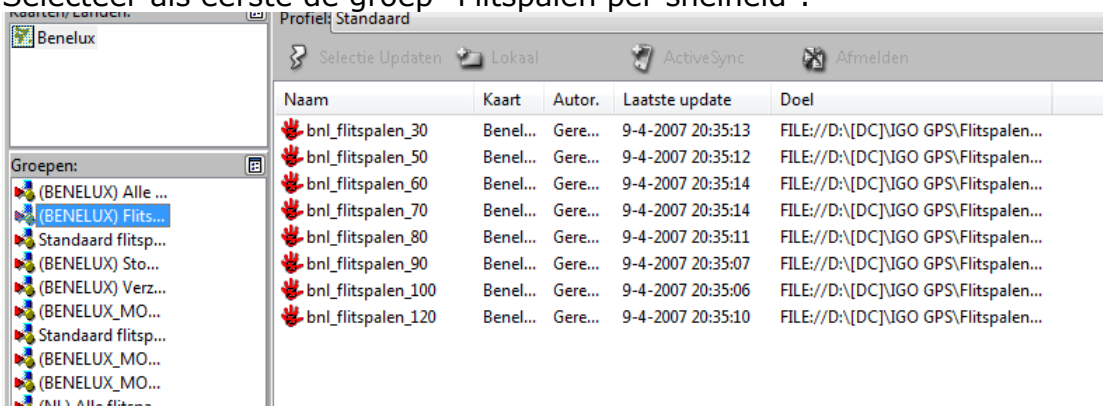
Selecteer als eerste de groep "Flitspalen per snelheid".

Kaarten/Landen:
Benelux

Groepen:
(BENELUX) Alle ...
(BENELUX) Flits...
Standaard flitsp...
(BENELUX) Sto...
(BENELUX) Verz...
(BENELUX_MO...
Standaard flitsp...
(BENELUX_MO...
(BENELUX_MO...
(NL) Alle flitspa...

Profiel: Standaard

Selectie Updaten | Lokaal | ActiveSync | Afmelden

| Naam | Kaart | Autor. | Laatste update | Doel |
|---|---|---|---|---|
| bnl_flitspalen_30 | Benel... | Gere... | 9-4-2007 20:35:13 | FILE://D:\[DC]\IGO GPS\Flitspalen... |
| bnl_flitspalen_50 | Benel... | Gere... | 9-4-2007 20:35:12 | FILE://D:\[DC]\IGO GPS\Flitspalen... |
| bnl_flitspalen_60 | Benel... | Gere... | 9-4-2007 20:35:14 | FILE://D:\[DC]\IGO GPS\Flitspalen... |
| bnl_flitspalen_70 | Benel... | Gere... | 9-4-2007 20:35:14 | FILE://D:\[DC]\IGO GPS\Flitspalen... |
| bnl_flitspalen_80 | Benel... | Gere... | 9-4-2007 20:35:11 | FILE://D:\[DC]\IGO GPS\Flitspalen... |
| bnl_flitspalen_90 | Benel... | Gere... | 9-4-2007 20:35:07 | FILE://D:\[DC]\IGO GPS\Flitspalen... |
| bnl_flitspalen_100 | Benel... | Gere... | 9-4-2007 20:35:06 | FILE://D:\[DC]\IGO GPS\Flitspalen... |
| bnl_flitspalen_120 | Benel... | Gere... | 9-4-2007 20:35:10 | FILE://D:\[DC]\IGO GPS\Flitspalen... |